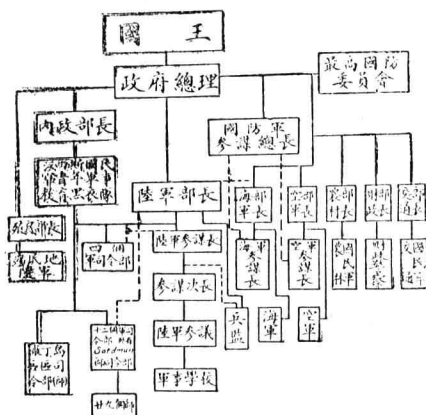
國王

最高國防委員會

政府總理

內政部長

國防軍參謀總長

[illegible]

陸軍部長

海軍部長

空軍部長

農林部長

財政部長

交通部長

殖民部長

殖民地陸軍

四個軍司令部

陸軍參謀長

參謀次長

陸軍參謀

軍事學校

海軍參謀長

空軍參謀長

農林大臣

財務參議

交通大臣

兵監

海軍

空軍

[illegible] 司令部

十二個師 Sardinia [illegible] 司令部

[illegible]